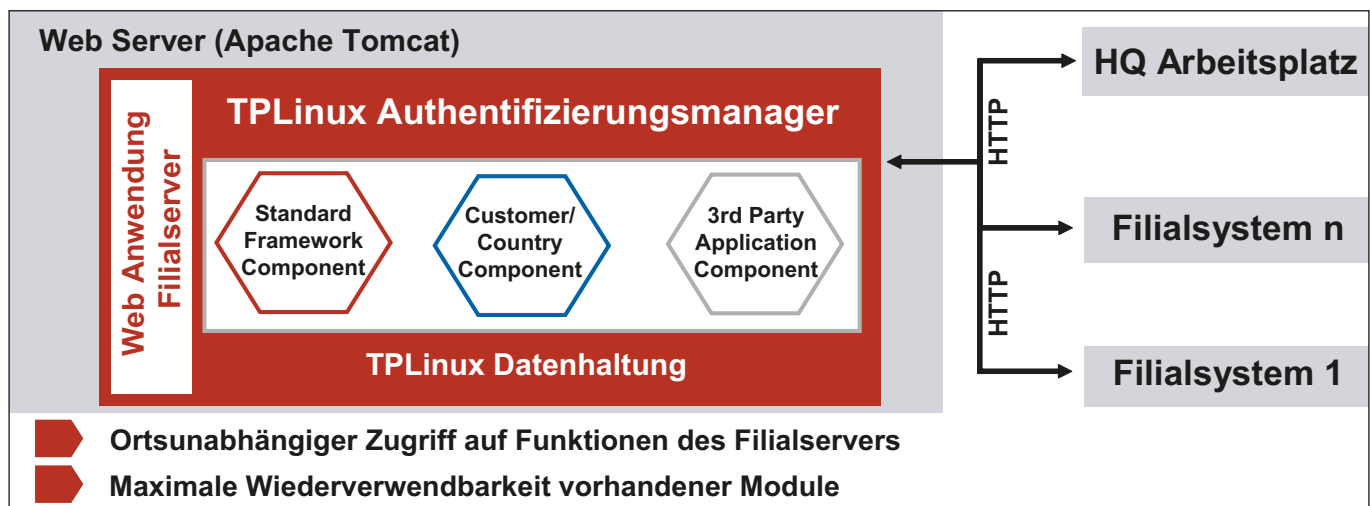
Web Server (Apache Tomcat)

Web Anwendung Filialserver

TPLinux Authentifizierungsmanager

Standard Framework Component

Customer/ Country Component

3rd Party Application Component

TPLinux Datenhaltung

HTTP

HTTP

HQ Arbeitsplatz

Filialsystem n

Filialsystem 1

Ortsunabhängiger Zugriff auf Funktionen des Filialservers

Maximale Wiederverwendbarkeit vorhandener Module